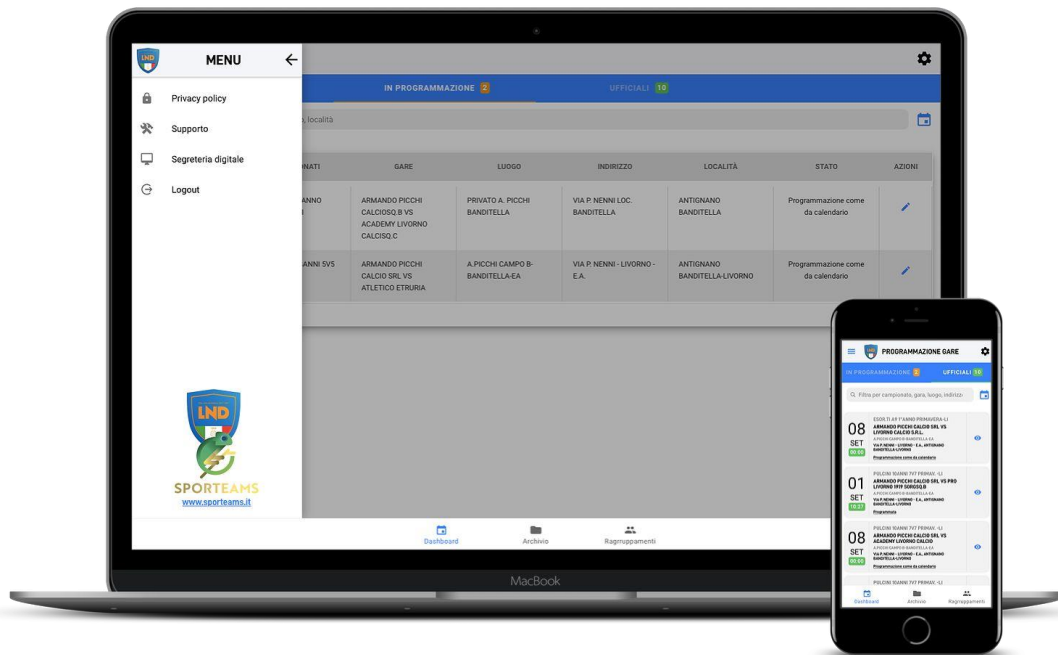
LND

MENU

Privacy policy

Supporto

Segreteria digitale

Logout

LND

SPORTEAMS
www.sporteams.it

IN PROGRAMMAZIONE 2

UFFICIALI 10

, località

| ...NATI | GARE | LUOGO | INDIRIZZO | LOCALITÀ | STATO | AZIONI |
|---|---|---|---|---|---|---|
| ...ANNO | ARMANDO PICCHI CALCIOSQ.B VS ACADEMY LIVORNO CALCISQ.C | PRIVATO A. PICCHI BANDITELLA | VIA P. NENNI LOC. BANDITELLA | ANTIGNANO BANDITELLA | Programmazione come da calendario | |
| ...ANNI 5V5 | ARMANDO PICCHI CALCIO SRL VS ATLETICO ETRURIA | A.PICCHI CAMPO B-BANDITELLA-EA | VIA P. NENNI - LIVORNO - E.A. | ANTIGNANO BANDITELLA-LIVORNO | Programmazione come da calendario | |

Dashboard

Archivio

Raggruppamenti

MacBook

PROGRAMMAZIONE GARE

IN PROGRAMMAZIONE 2

UFFICIALI 10

Filtra per campionato, gara, luogo, indirizz...

08
SET
00:00
ESOR.TI A9 1°ANNO PRIMAVERA-LI
ARMANDO PICCHI CALCIO SRL VS LIVORNO CALCIO S.R.L.
A.PICCHI CAMPO B-BANDITELLA-EA
Via P. NENNI - LIVORNO - E.A., ANTIGNANO BANDITELLA-LIVORNO
Programmazione come da calendario

01
SET
18:27
PULCINI 10ANNI 7V7 PRIMAV. -LI
ARMANDO PICCHI CALCIO SRL VS PRO LIVORNO 1919 SORGSQ.B
A.PICCHI CAMPO B-BANDITELLA-EA
Via P. NENNI - LIVORNO - E.A., ANTIGNANO BANDITELLA-LIVORNO
Programmata

08
SET
00:00
PULCINI 10ANNI 7V7 PRIMAV. -LI
ARMANDO PICCHI CALCIO SRL VS ACADEMY LIVORNO CALCIO
A.PICCHI CAMPO B-BANDITELLA-EA
Via P. NENNI - LIVORNO - E.A., ANTIGNANO BANDITELLA-LIVORNO
Programmazione come da calendario

PULCINI 10ANNI 7V7 PRIMAV. -LI

Dashboard

Archivio

Raggruppamenti